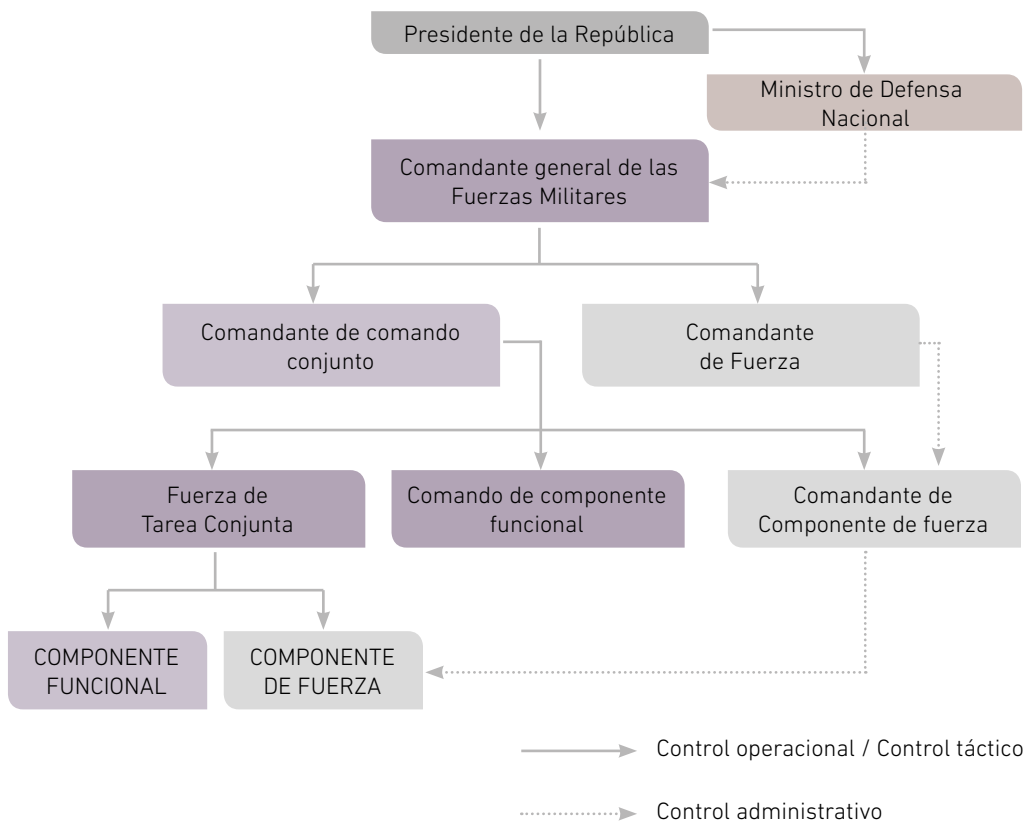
Presidente de la República

Ministro de Defensa Nacional

Comandante general de las Fuerzas Militares

Comandante de comando conjunto

Comandante de Fuerza

Fuerza de Tarea Conjunta

Comando de componente funcional

Comandante de Componente de fuerza

COMPONENTE FUNCIONAL

COMPONENTE DE FUERZA

Control operacional / Control táctico

Control administrativo